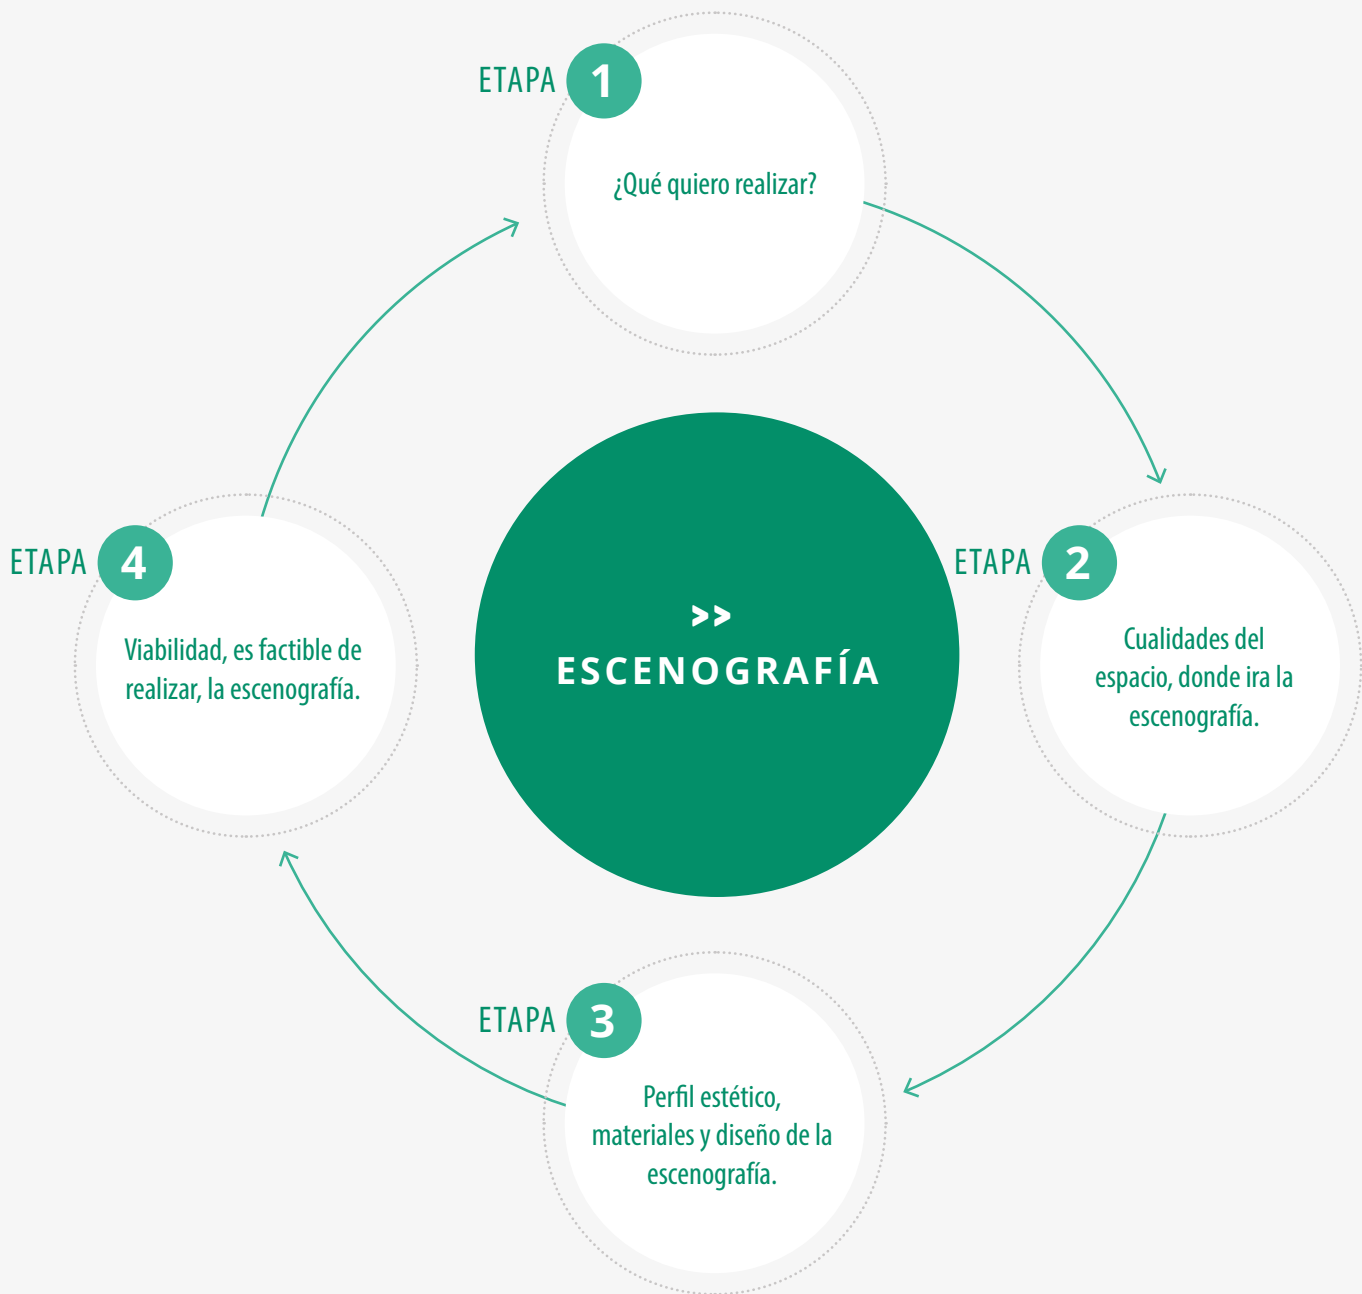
ETAPA 1

¿Qué quiero realizar?

>>
ESCENOGRAFÍA

ETAPA 2

Cualidades del espacio, donde ira la escenografía.

ETAPA 3

Perfil estético, materiales y diseño de la escenografía.

ETAPA 4

Viabilidad, es factible de realizar, la escenografía.